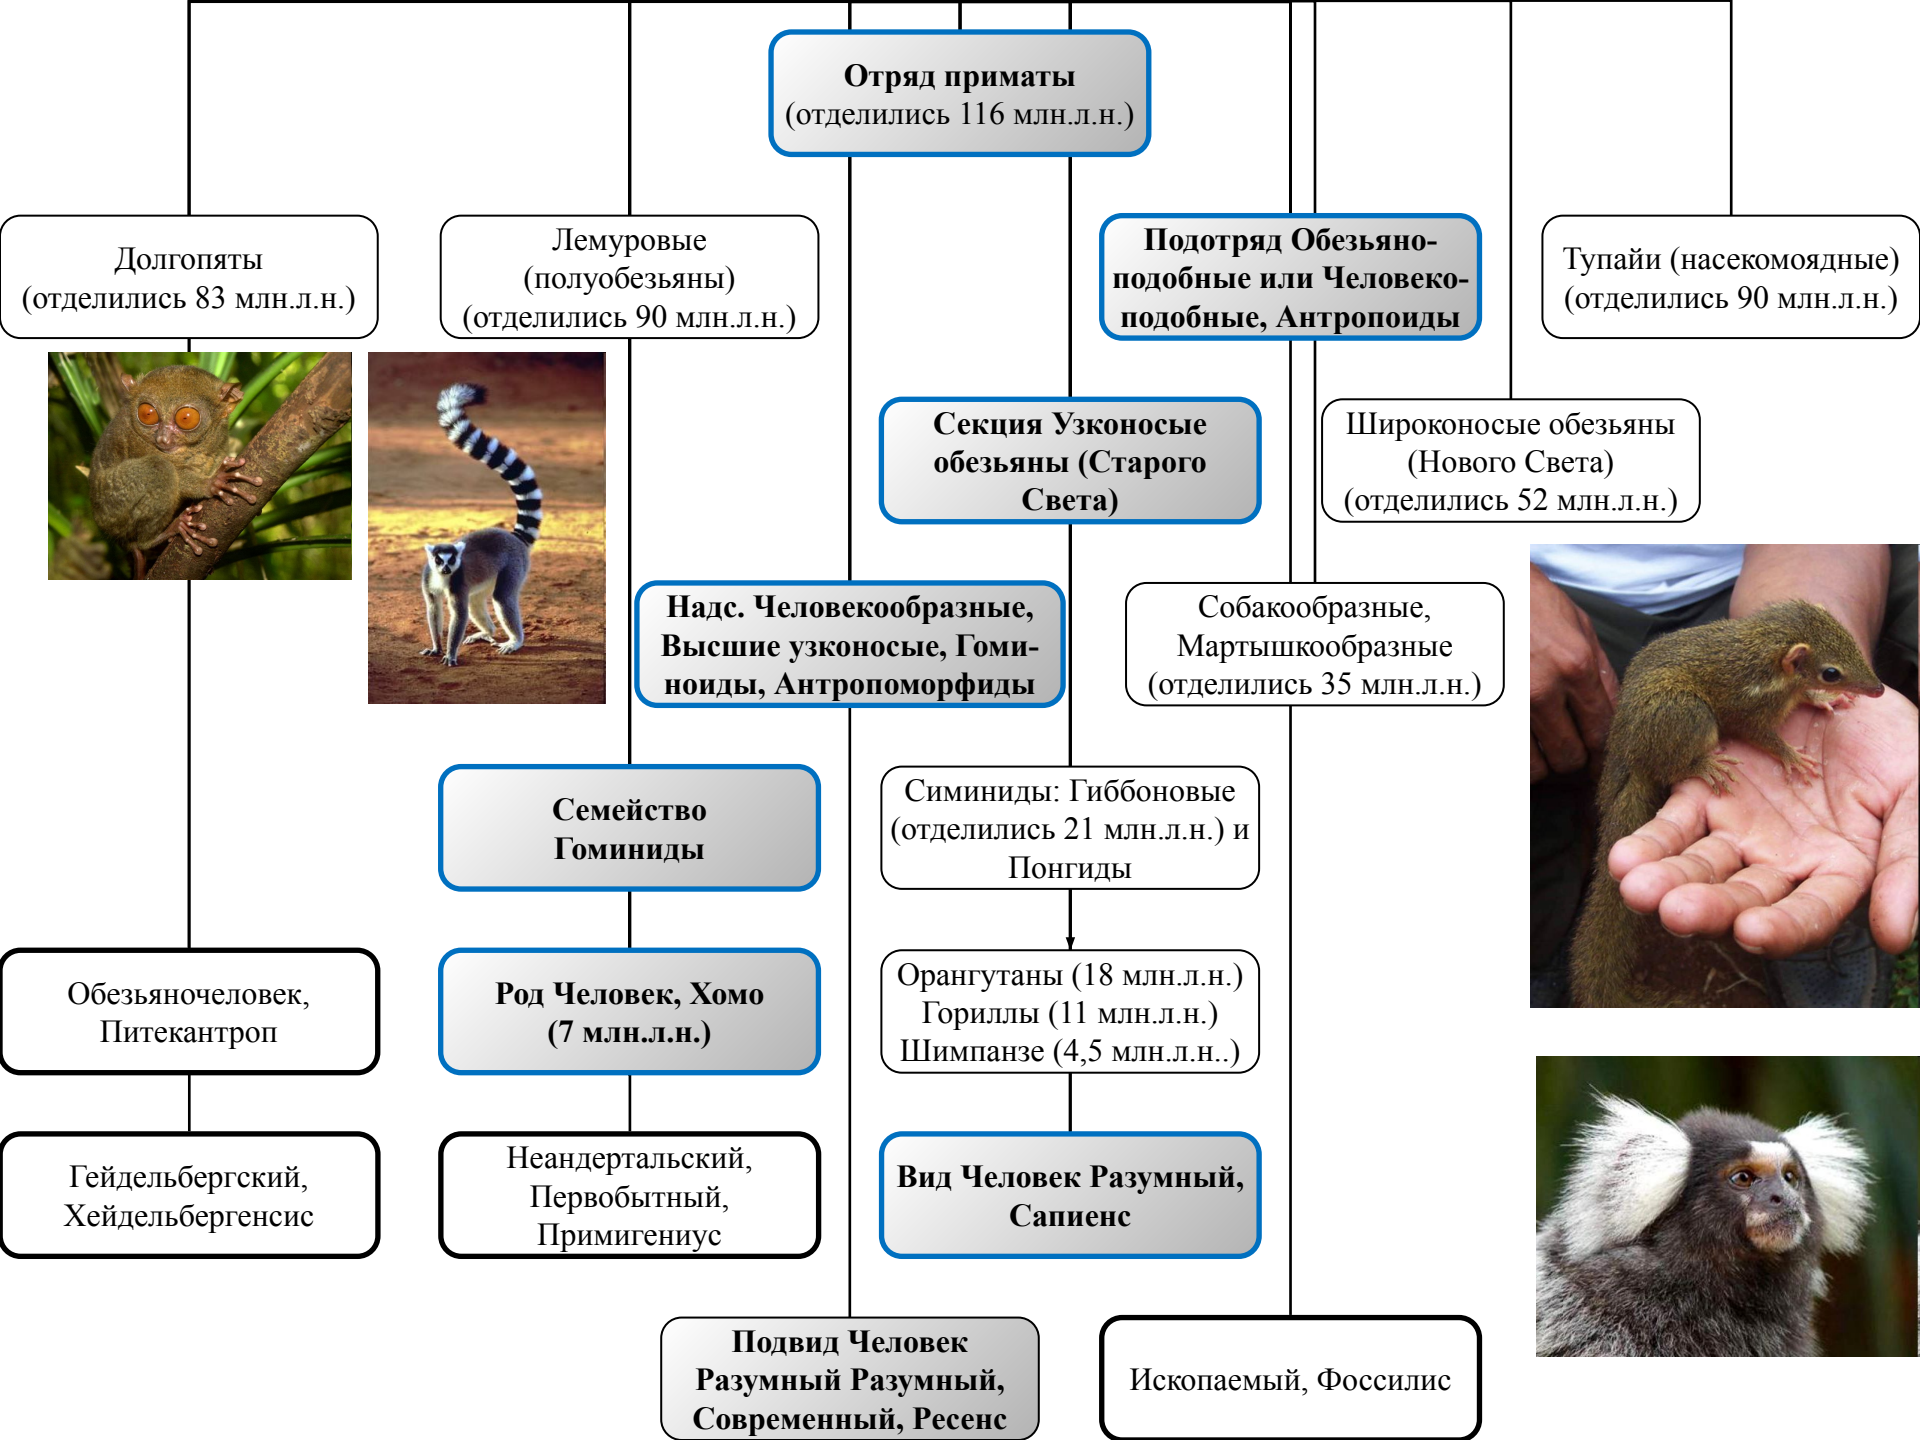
Отряд приматы
(отделились 116 млн.л.н.)

Долгопяты
(отделились 83 млн.л.н.)

Лемуровые
(полуобезьяны)
(отделились 90 млн.л.н.)

Подотряд Обезьяноподобные или Человекоподобные, Антропоиды

Тупайи (насекомоядные)
(отделились 90 млн.л.н.)

Секция Узконосые обезьяны (Старого Света)

Широконосые обезьяны
(Нового Света)
(отделились 52 млн.л.н.)

Надс. Человекообразные, Высшие узконосые, Гоминоиды, Антропоморфиды

Собакообразные, Мартышкообразные
(отделились 35 млн.л.н.)

Семейство Гоминиды

Симиниды: Гиббоновые (отделились 21 млн.л.н.) и Понгиды

Обезьяночеловек, Питекантроп

Род Человек, Хомо
(7 млн.л.н.)

Орангутаны (18 млн.л.н.)
Гориллы (11 млн.л.н.)
Шимпанзе (4,5 млн.л.н..)

Гейдельбергский, Хейдельбергенсис

Неандертальский, Первобытный, Примигениус

Вид Человек Разумный, Сапиенс

Подвид Человек Разумный Разумный, Современный, Ресенс

Ископаемый, Фоссилис